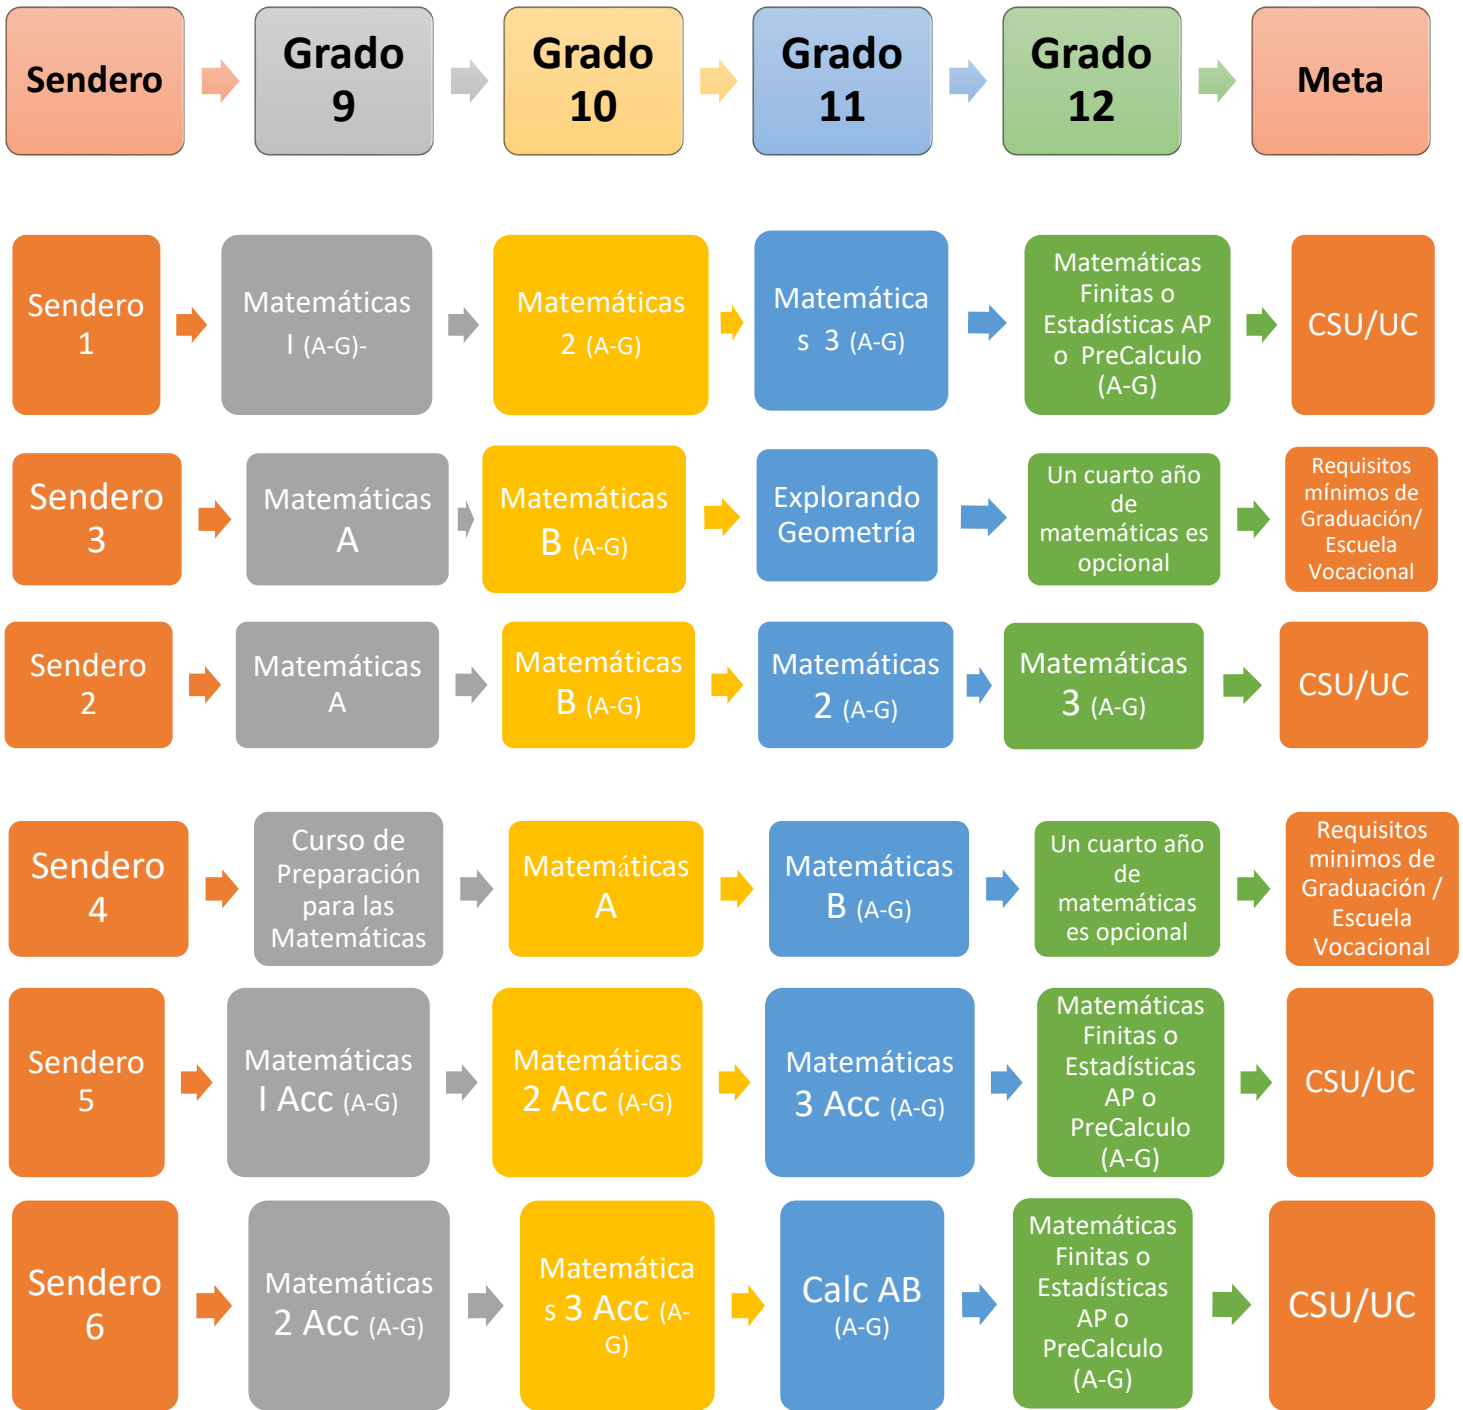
| Sendero | Grado 9 | Grado 10 | Grado 11 | Grado 12 | Meta |
|---|---|---|---|---|---|
| Sendero 1 | Matemáticas I (A-G)- | Matemáticas 2 (A-G) | Matemáticas 3 (A-G) | Matemáticas Finitas o Estadísticas AP o PreCalculo (A-G) | CSU/UC |
| Sendero 3 | Matemáticas A | Matemáticas B (A-G) | Explorando Geometría | Un cuarto año de matemáticas es opcional | Requisitos mínimos de Graduación/ Escuela Vocacional |
| Sendero 2 | Matemáticas A | Matemáticas B (A-G) | Matemáticas 2 (A-G) | Matemáticas 3 (A-G) | CSU/UC |
| Sendero 4 | Curso de Preparación para las Matemáticas | Matemáticas A | Matemáticas B (A-G) | Un cuarto año de matemáticas es opcional | Requisitos minimos de Graduación / Escuela Vocacional |
| Sendero 5 | Matemáticas I Acc (A-G) | Matemáticas 2 Acc (A-G) | Matemáticas 3 Acc (A-G) | Matemáticas Finitas o Estadísticas AP o PreCalculo (A-G) | CSU/UC |
| Sendero 6 | Matemáticas 2 Acc (A-G) | Matemáticas 3 Acc (A-G) | Calc AB (A-G) | Matemáticas Finitas o Estadísticas AP o PreCalculo (A-G) | CSU/UC |